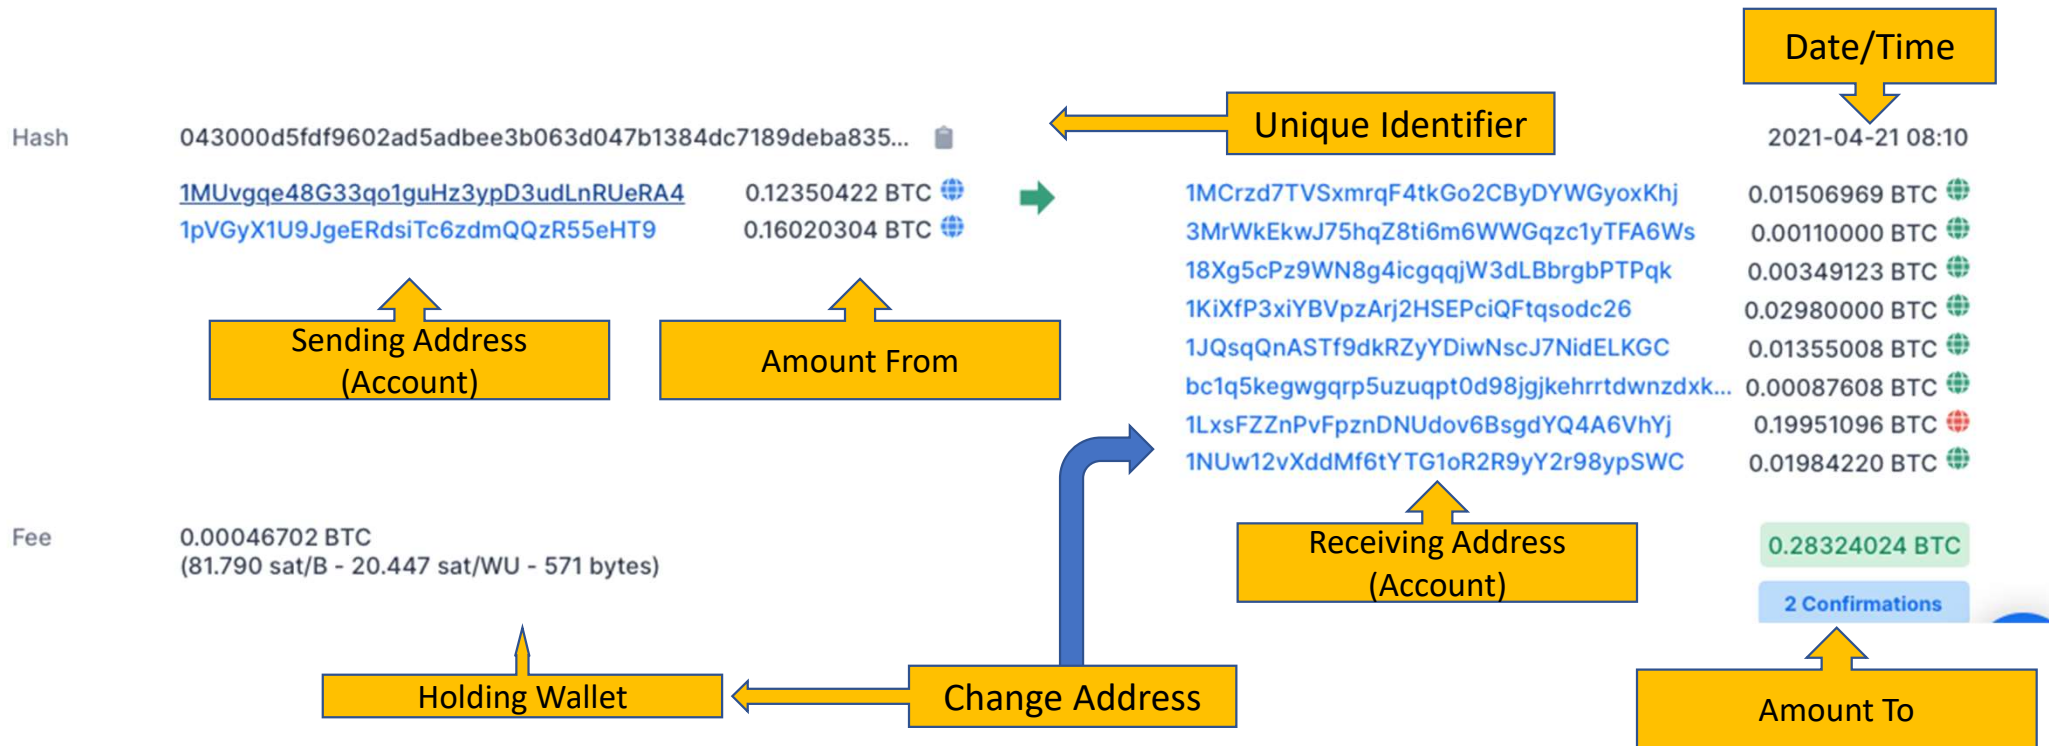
Date/Time

Hash 043000d5fdf9602ad5adbee3b063d047b1384dc7189deba835...

Unique Identifier

2021-04-21 08:10

1MUvgqe48G33qo1guHz3ypD3udLnRUeRA4 0.12350422 BTC
1pVGyX1U9JgeERdsiTc6zdmQQzR55eHT9 0.16020304 BTC

1MCrzd7TVSxmrqF4tkGo2CByDYWGyoxKhj 0.01506969 BTC
3MrWkEkwJ75hqZ8ti6m6WWGqzc1yTFA6Ws 0.00110000 BTC
18Xg5cPz9WN8g4icgqqjW3dLBbrgbPTPqk 0.00349123 BTC
1KiXfP3xiYBVpzArj2HSEPciQFtqsodc26 0.02980000 BTC
1JQsqQnASTf9dkRZyYDiwNscJ7NidELKGC 0.01355008 BTC
bc1q5kegwgqrp5uzuqpt0d98jgjkehrrtdwnzdxk... 0.00087608 BTC
1LxsFZZnPvFpznDNUdov6BsgdYQ4A6VhYj 0.19951096 BTC
1NUw12vXddMf6tYTG1oR2R9yY2r98ypSWC 0.01984220 BTC

Sending Address (Account)

Amount From

Receiving Address (Account)

Fee 0.00046702 BTC
(81.790 sat/B - 20.447 sat/WU - 571 bytes)

0.28324024 BTC

2 Confirmations

Holding Wallet

Change Address

Amount To